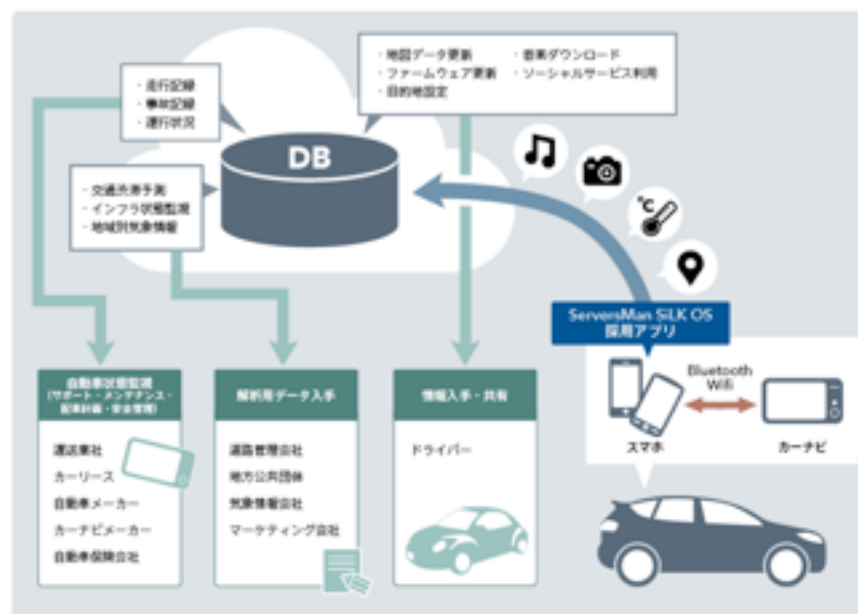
・走行記録
・事故記録
・運行状況

・地図データ更新
・ファームウェア更新
・目的地設定

・音楽ダウンロード
・ソーシャルサービス利用

DB

・交通渋滞予測
・インフラ状態監視
・地域別気象情報

ServersMan SiLK OS
採用アプリ

Bluetooth
Wifi

スマホ

カーナビ

自動車状態監視
（サポート・メンテナンス・配車計画・安全管理）

運送業社
カーリース
自動車メーカー
カーナビメーカー
自動車保険会社

解析用データ入手

道路管理会社
地方公共団体
気象情報会社
マーケティング会社

情報入手・共有

ドライバー